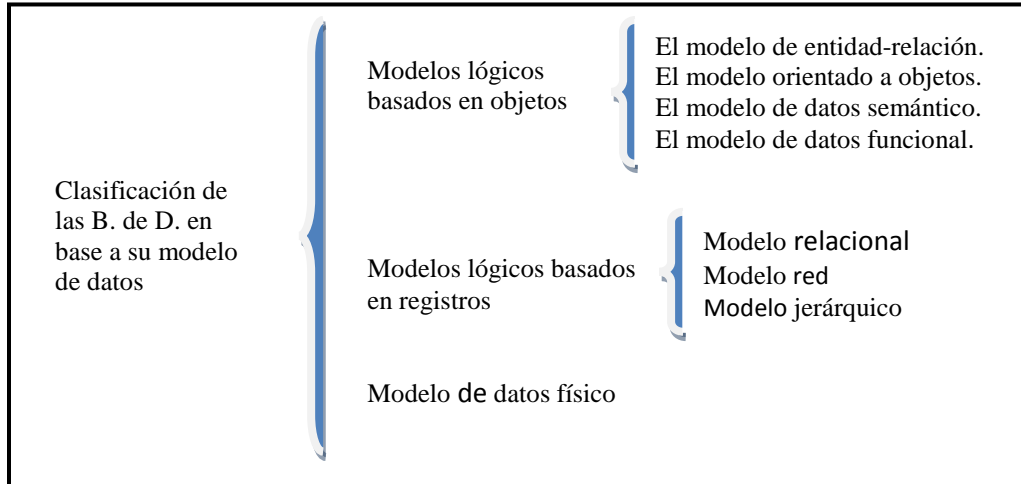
Clasificación de las B. de D. en base a su modelo de datos

Modelos lógicos basados en objetos

El modelo de entidad-relación.
El modelo orientado a objetos.
El modelo de datos semántico.
El modelo de datos funcional.

Modelos lógicos basados en registros

Modelo relacional
Modelo red
Modelo jerárquico

Modelo de datos físico